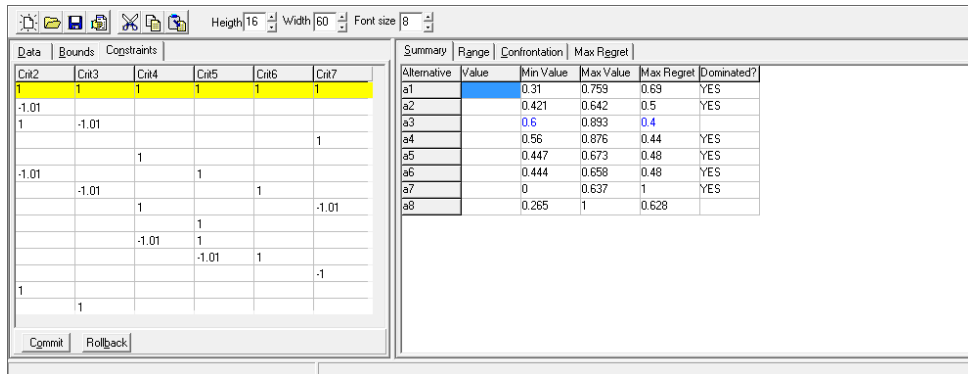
Heigth 16 Width 60 Font size 8

Data | Bounds | Constraints

| Crit2 | Crit3 | Crit4 | Crit5 | Crit6 | Crit7 |
|---|---|---|---|---|---|
| 1 | 1 | 1 | 1 | 1 | 1 |
| -1.01 | | | | | |
| 1 | -1.01 | | | | |
| | | | | | 1 |
| | | 1 | | | |
| -1.01 | | | 1 | | |
| | -1.01 | | | 1 | |
| | | 1 | | | -1.01 |
| | | | 1 | | |
| | | -1.01 | 1 | | |
| | | | -1.01 | 1 | |
| | | | | | -1 |
| 1 | | | | | |
| | 1 | | | | |

Commit | Rollback

Summary | Range | Confrontation | Max Regret

| Alternative | Value | Min Value | Max Value | Max Regret | Dominated? |
|---|---|---|---|---|---|
| a1 | | 0.31 | 0.759 | 0.69 | YES |
| a2 | | 0.421 | 0.642 | 0.5 | YES |
| a3 | | 0.6 | 0.893 | 0.4 | |
| a4 | | 0.56 | 0.876 | 0.44 | YES |
| a5 | | 0.447 | 0.673 | 0.48 | YES |
| a6 | | 0.444 | 0.658 | 0.48 | YES |
| a7 | | 0 | 0.637 | 1 | YES |
| a8 | | 0.265 | 1 | 0.628 | |